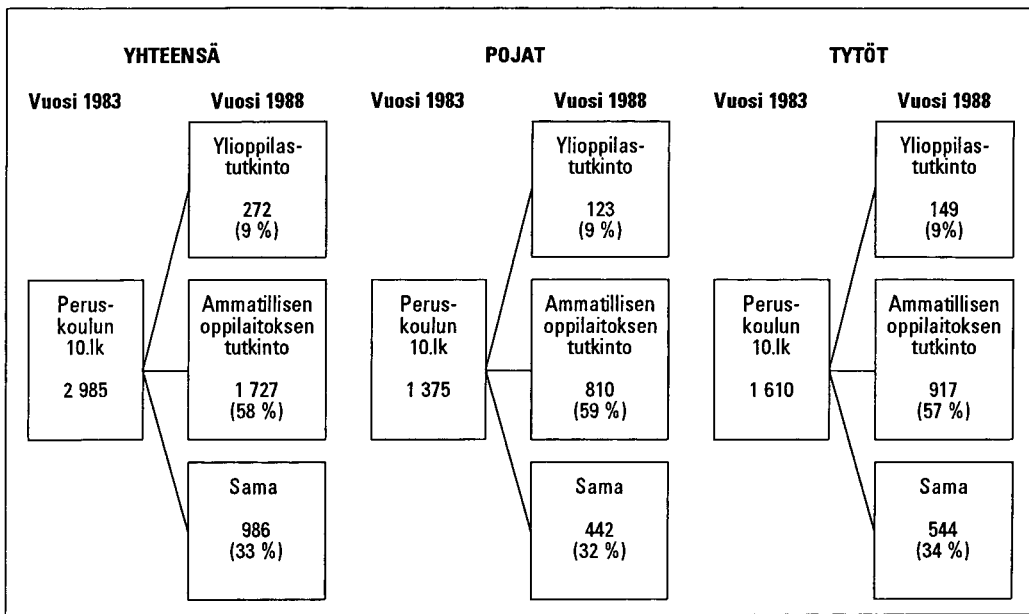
YHTEENSÄ

Vuosi 1983

Vuosi 1988

Ylioppilastutkinto
272
(9 %)

Peruskoulun 10.lk
2 985

Ammatillisen oppilaitoksen tutkinto
1 727
(58 %)

Sama
986
(33 %)

POJAT

Vuosi 1983

Vuosi 1988

Ylioppilastutkinto
123
(9 %)

Peruskoulun 10.lk
1 375

Ammatillisen oppilaitoksen tutkinto
810
(59 %)

Sama
442
(32 %)

TYTÖT

Vuosi 1983

Vuosi 1988

Ylioppilastutkinto
149
(9%)

Peruskoulun 10.lk
1 610

Ammatillisen oppilaitoksen tutkinto
917
(57 %)

Sama
544
(34 %)